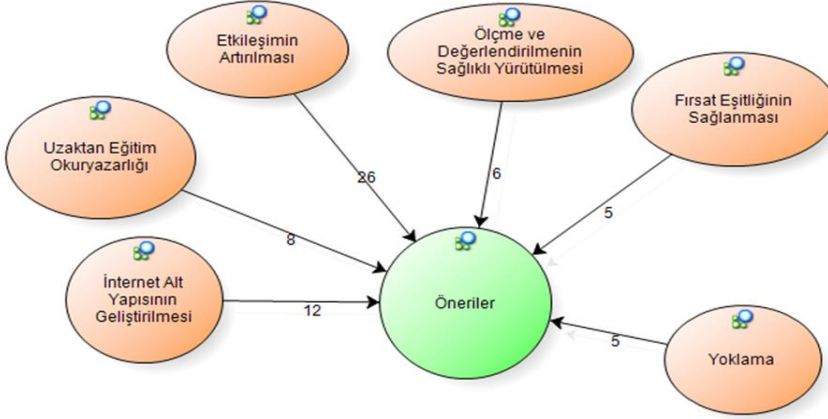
Etkileşimin Artırılması

Ölçme ve Değerlendirilmenin Sağlıklı Yürütülmesi

Fırsat Eşitliğinin Sağlanması

Uzaktan Eğitim Okuryazarlığı

26

6

5

8

İnternet Alt Yapısının Geliştirilmesi

12

Öneriler

5

Yoklama